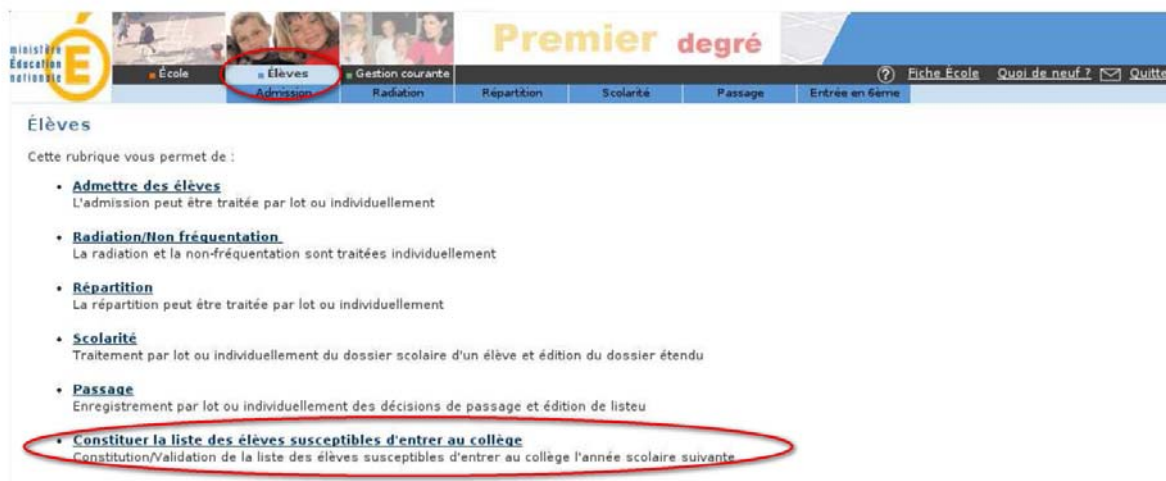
ministère Éducation nationale

Premier degré

École Élèves Gestion courante

? Fiche École Quoi de neuf ? Quitte

Admission Radiation Répartition Scolarité Passage Entrée en 6ème

Élèves

Cette rubrique vous permet de :

- **Admettre des élèves**
L'admission peut être traitée par lot ou individuellement

- **Radiation/Non fréquentation**
La radiation et la non-fréquentation sont traitées individuellement

- **Répartition**
La répartition peut être traitée par lot ou individuellement

- **Scolarité**
Traitement par lot ou individuellement du dossier scolaire d'un élève et édition du dossier étendu

- **Passage**
Enregistrement par lot ou individuellement des décisions de passage et édition de listeu

- **Constituer la liste des élèves susceptibles d'entrer au collège**
Constitution/Validation de la liste des élèves susceptibles d'entrer au collège l'année scolaire suivante